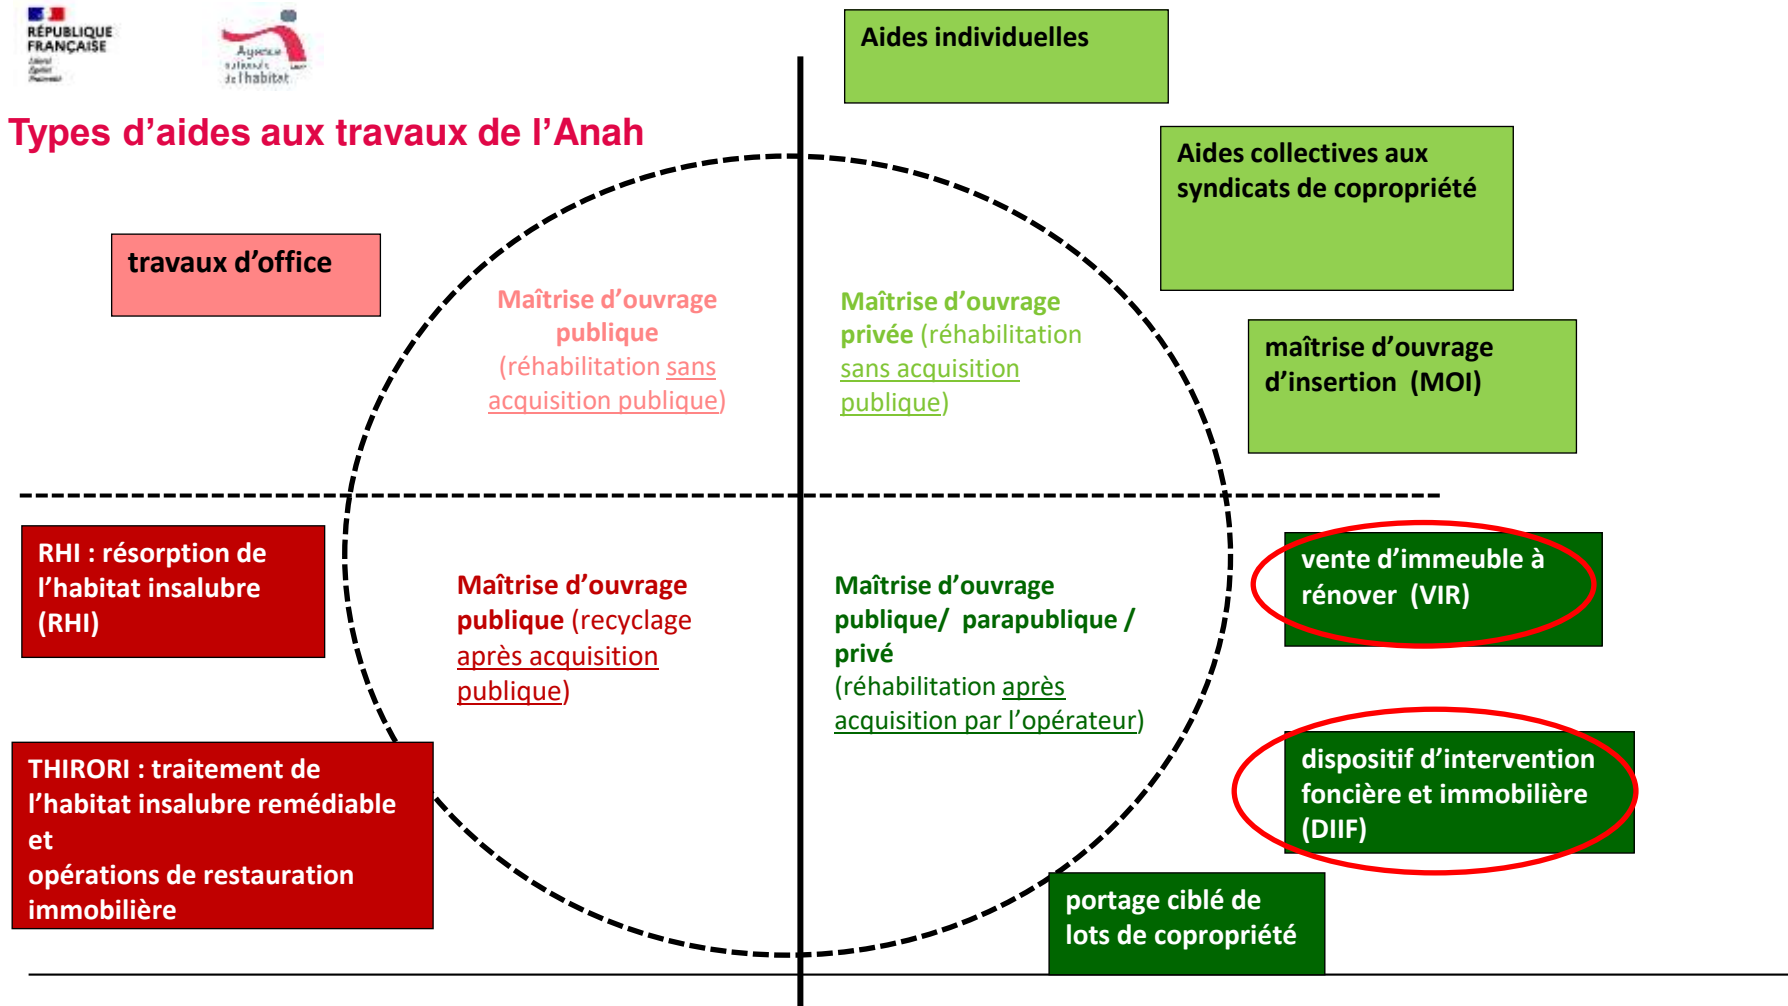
RÉPUBLIQUE FRANÇAISE

Agence nationale de l'habitat

Aides individuelles

Types d'aides aux travaux de l'Anah

Aides collectives aux syndicats de copropriété

travaux d'office

Maîtrise d'ouvrage publique (réhabilitation sans acquisition publique)

Maîtrise d'ouvrage privée (réhabilitation sans acquisition publique)

maîtrise d'ouvrage d'insertion (MOI)

RHI : résorption de l'habitat insalubre (RHI)

Maîtrise d'ouvrage publique (recyclage après acquisition publique)

Maîtrise d'ouvrage publique/ parapublique / privé (réhabilitation après acquisition par l'opérateur)

vente d'immeuble à rénover (VIR)

THIRORI : traitement de l'habitat insalubre remédiable et opérations de restauration immobilière

dispositif d'intervention foncière et immobilière (DIIF)

portage ciblé de lots de copropriété